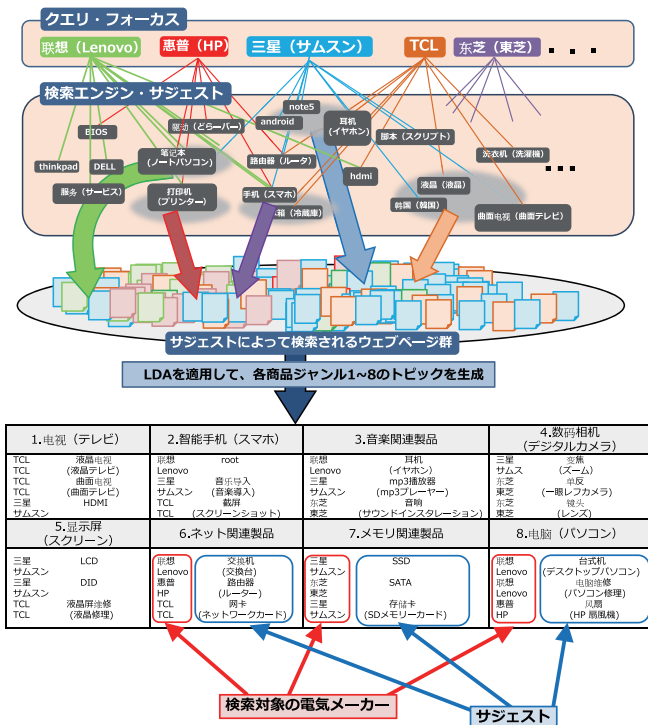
クエリ・フォーカス

联想（Lenovo）
惠普（HP）
三星（サムスン）
TCL
东芝（東芝）
・・・

検索エンジン・サジェスト

note5
BIOS
驱动（ドライバー）
android
耳机（イヤホン）
脚本（スクリプト）
洗衣机（洗濯機）
・・・
thinkpad
DELL
笔记本（ノートパソコン）
路由器（ルータ）
hdmi
服务（サービス）
打印机（プリンター）
手机（スマホ）
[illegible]箱（冷蔵庫）
液晶（液晶）
韩国（韓国）
曲面电视（曲面テレビ）

サジェストによって検索されるウェブページ群

LDAを適用して、各商品ジャンル1~8のトピックを生成

| 1.电视（テレビ） | 2.智能手机（スマホ） | 3.音楽関連製品 | 4.数码相机（デジタルカメラ） |
|---|---|---|---|
| TCL 液晶电视<br>TCL （液晶テレビ）<br>TCL 曲面电视<br>TCL （曲面テレビ）<br>三星 HDMI<br>サムスン | 联想 root<br>Lenovo<br>三星 音乐导入<br>サムスン （音楽導入）<br>TCL 截屏<br>TCL （スクリーンショット） | 联想 耳机<br>Lenovo （イヤホン）<br>三星 mp3播放器<br>サムスン （mp3プレーヤー）<br>东芝 音响<br>東芝 （サウンドインスタレーション） | 三星 变焦<br>サムスン （ズーム）<br>东芝 单反<br>東芝 （一眼レフカメラ）<br>东芝 镜头<br>東芝 （レンズ） |
| 5.显示屏（スクリーン） | 6.ネット関連製品 | 7.メモリ関連製品 | 8.电脑（パソコン） |
| 三星 LCD<br>サムスン<br>三星 DID<br>サムスン<br>TCL 液晶屏维修<br>TCL （液晶修理） | 联想 交换机<br>Lenovo （交換台）<br>惠普 路由器<br>HP （ルーター）<br>TCL 网卡<br>TCL （ネットワークカード） | 三星 SSD<br>サムスン<br>东芝 SATA<br>東芝<br>三星 存储卡<br>サムスン （SDメモリーカード） | 联想 台式机<br>Lenovo （デスクトップパソコン）<br>联想 电脑维修<br>Lenovo （パソコン修理）<br>惠普 风扇<br>HP （HP 扇風機） |

検索対象の電気メーカー
サジェスト